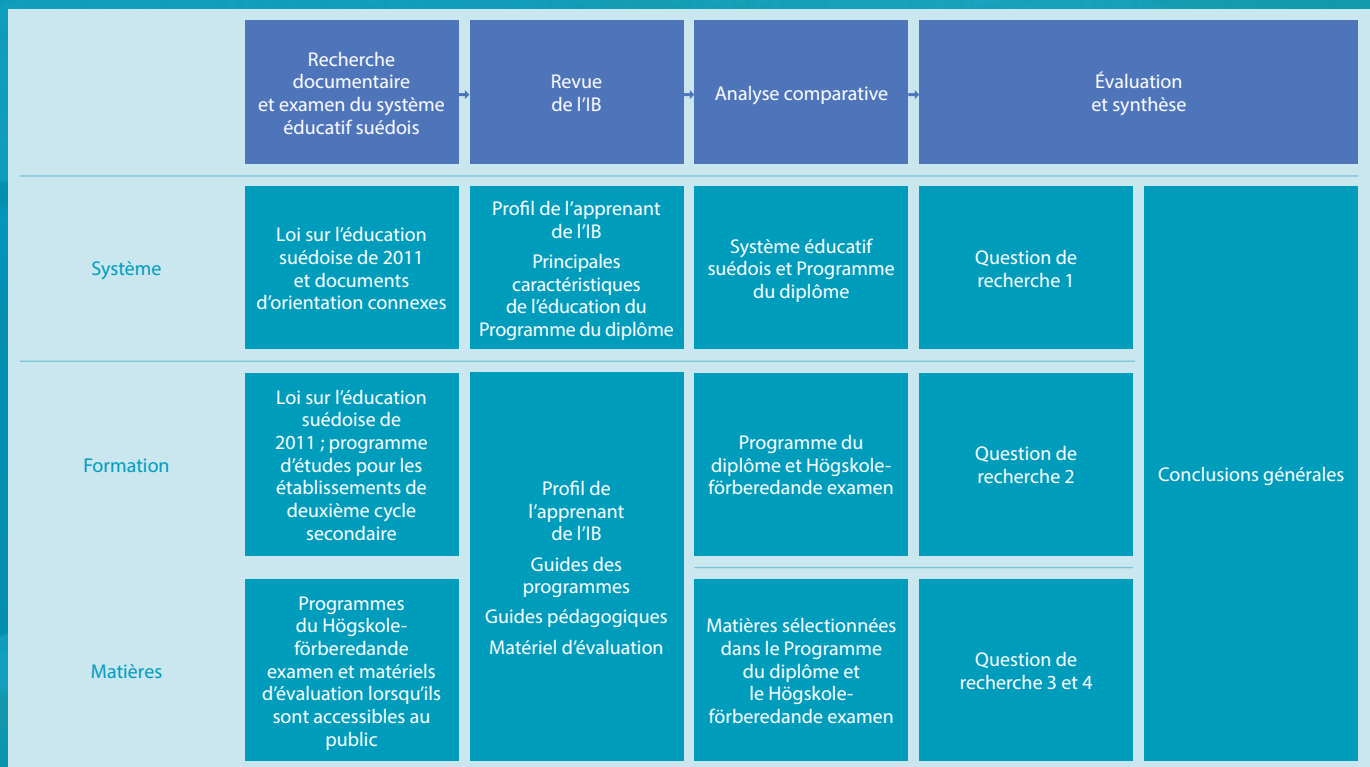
| | Recherche documentaire et examen du système éducatif suédois | Revue de l'IB | Analyse comparative | Évaluation et synthèse | |
|---|---|---|---|---|---|
| Système | Loi sur l'éducation suédoise de 2011 et documents d'orientation connexes | Profil de l'apprenant de l'IB<br>Principales caractéristiques de l'éducation du Programme du diplôme | Système éducatif suédois et Programme du diplôme | Question de recherche 1 | Conclusions générales |
| Formation | Loi sur l'éducation suédoise de 2011 ; programme d'études pour les établissements de deuxième cycle secondaire | Profil de l'apprenant de l'IB<br>Guides des programmes<br>Guides pédagogiques<br>Matériel d'évaluation | Programme du diplôme et Högskoleförberedande examen | Question de recherche 2 | |
| Matières | Programmes du Högskoleförberedande examen et matériels d'évaluation lorsqu'ils sont accessibles au public | | Matières sélectionnées dans le Programme du diplôme et le Högskoleförberedande examen | Question de recherche 3 et 4 | |